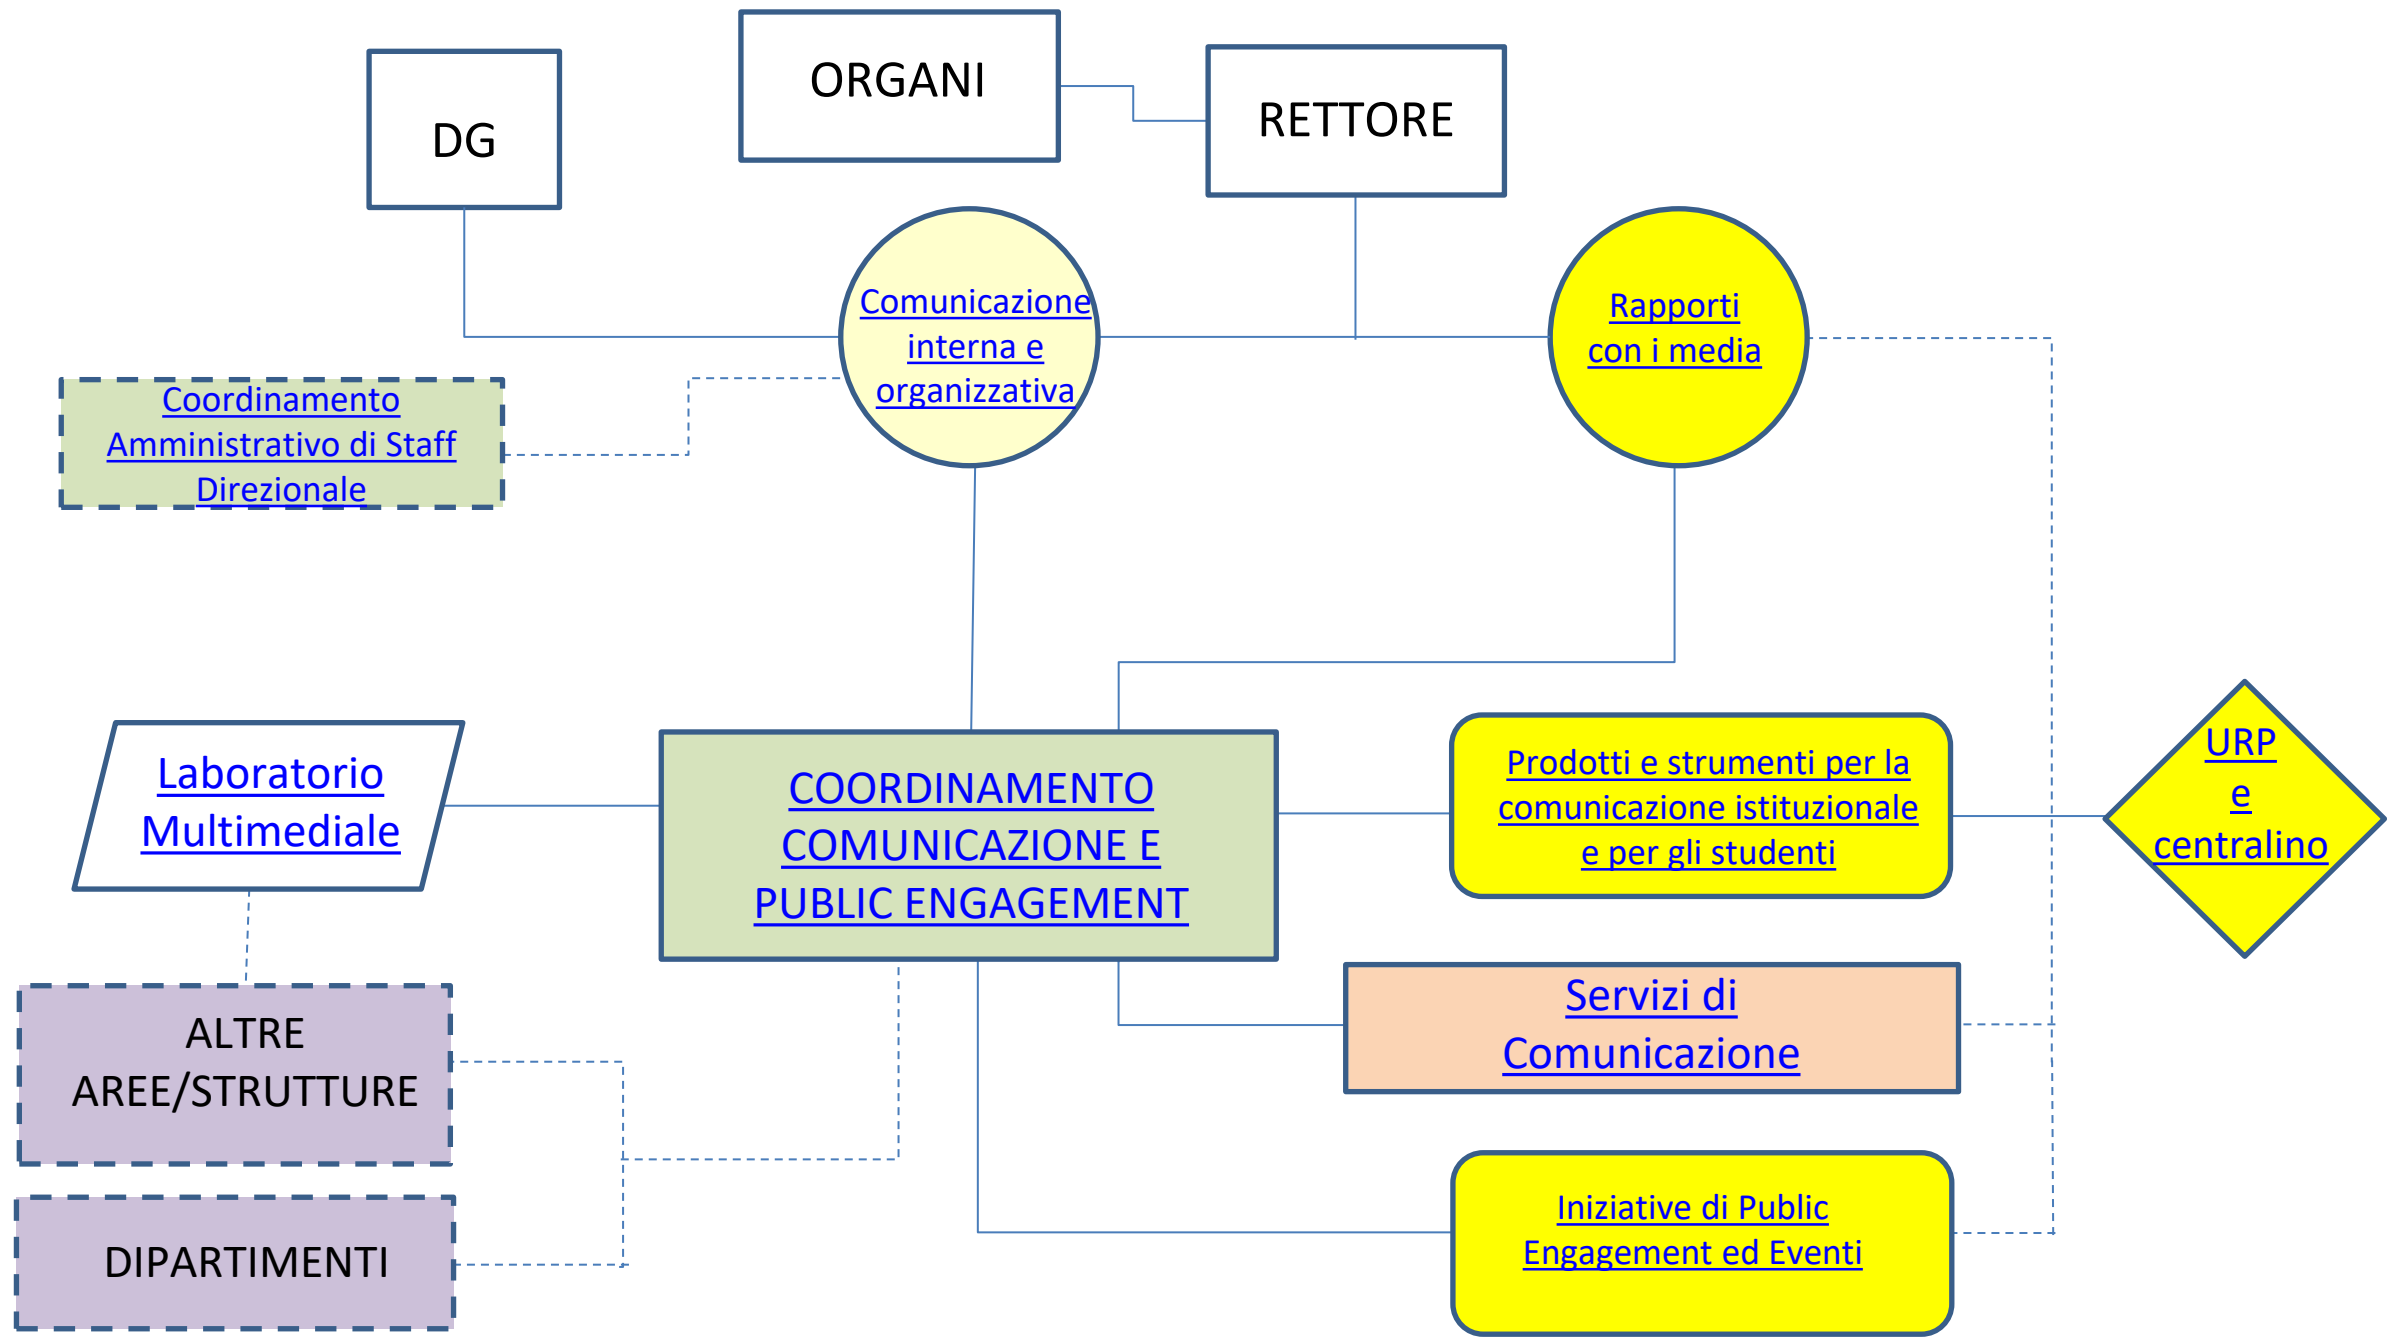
ORGANI

DG

RETTORE

Comunicazione interna e organizzativa

Rapporti con i media

Coordinamento Amministrativo di Staff Direzionale

Laboratorio Multimediale

COORDINAMENTO COMUNICAZIONE E PUBLIC ENGAGEMENT

Prodotti e strumenti per la comunicazione istituzionale e per gli studenti

URP e centralino

ALTRE AREE/STRUTTURE

Servizi di Comunicazione

DIPARTIMENTI

Iniziative di Public Engagement ed Eventi